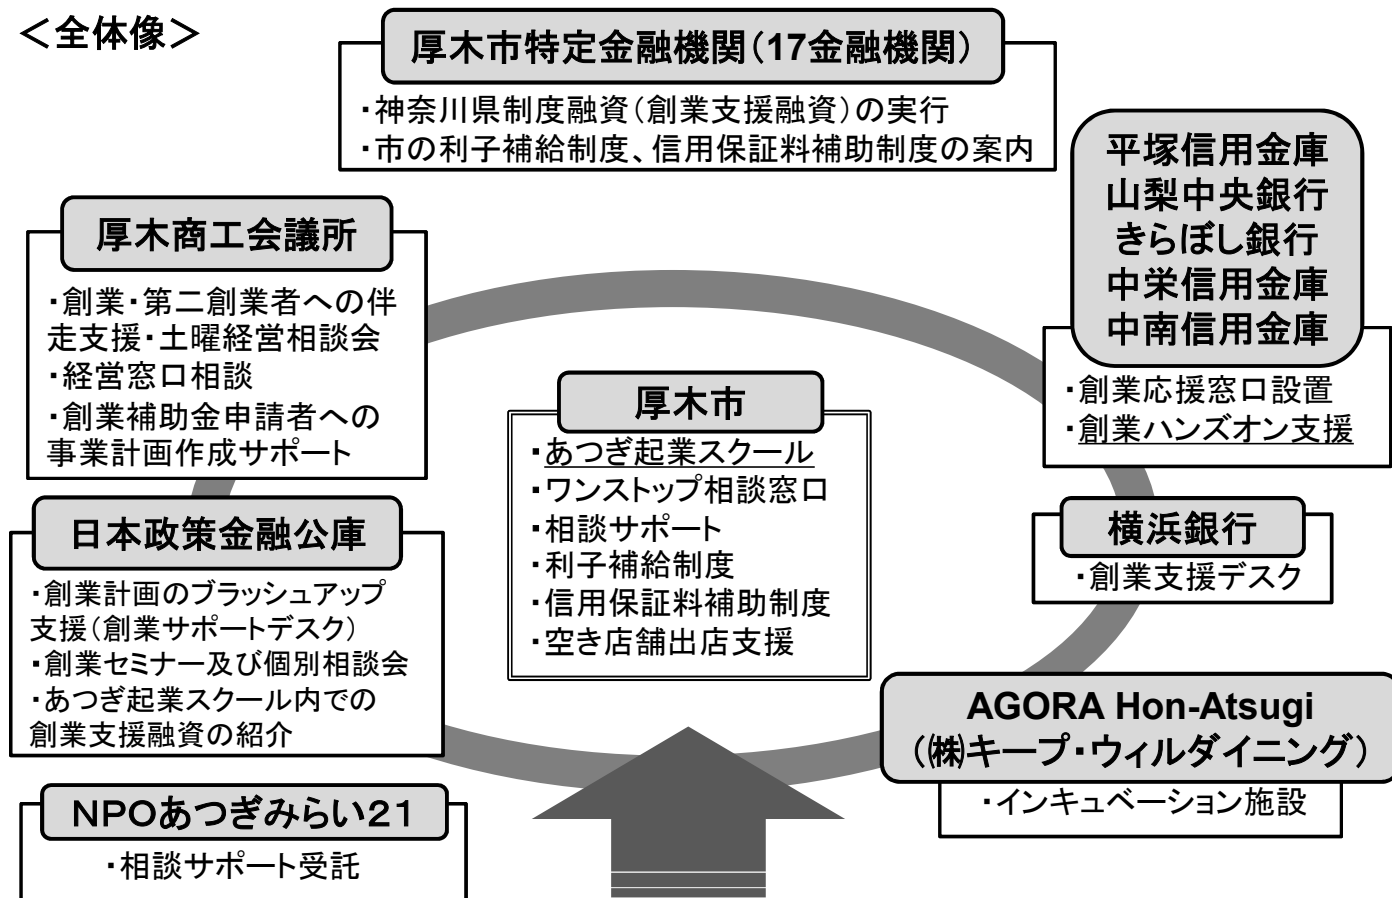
＜全体像＞

厚木市特定金融機関（17金融機関）
・神奈川県制度融資（創業支援融資）の実行
・市の利子補給制度、信用保証料補助制度の案内

平塚信用金庫
山梨中央銀行
きらぼし銀行
中栄信用金庫
中南信用金庫
・創業応援窓口設置
・創業ハンズオン支援

厚木商工会議所
・創業・第二創業者への伴走支援・土曜経営相談会
・経営窓口相談
・創業補助金申請者への事業計画作成サポート

厚木市
・あつぎ起業スクール
・ワンストップ相談窓口
・相談サポート
・利子補給制度
・信用保証料補助制度
・空き店舗出店支援

横浜銀行
・創業支援デスク

日本政策金融公庫
・創業計画のブラッシュアップ支援（創業サポートデスク）
・創業セミナー及び個別相談会
・あつぎ起業スクール内での創業支援融資の紹介

AGORA Hon-Atsugi
（㈱キープ・ウィルダイニング）
・インキュベーション施設

NPOあつぎみらい21
・相談サポート受託